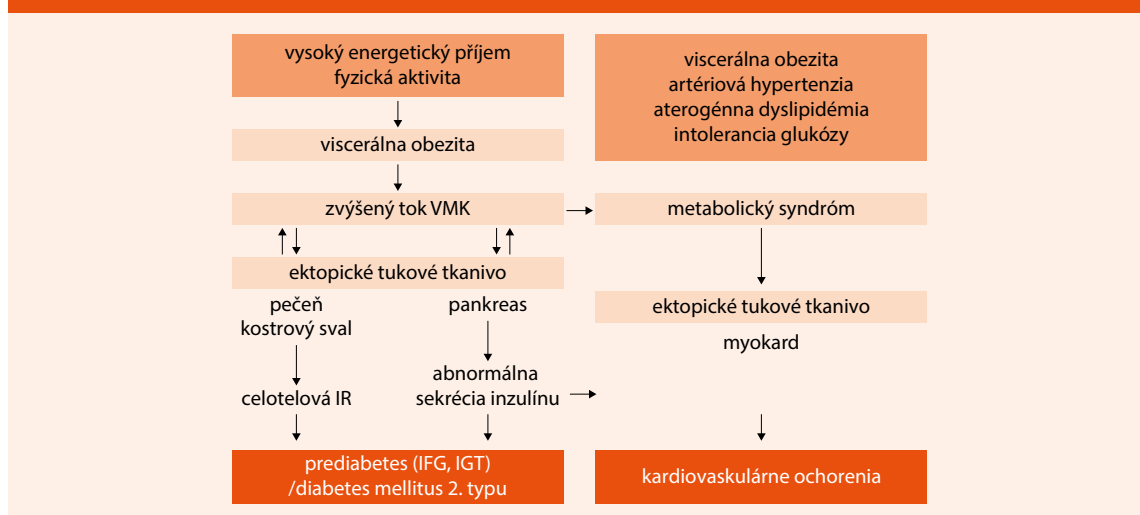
vysoký energetický příjem
fyzická aktivita

visceráIna obezita
artériová hypertenzia
aterogénna dyslipidémia
intolerancia glukózy

viscerálna obezita

zvýšený tok VMK

metabolický syndróm

ektopické tukové tkanivo

pečeň
kostrový sval

pankreas

ektopické tukové tkanivo

myokard

celotelová IR

abnormálna
sekrécia inzulínu

prediabetes (IFG, IGT)
/diabetes mellitus 2. typu

kardiovaskulárne ochorenia